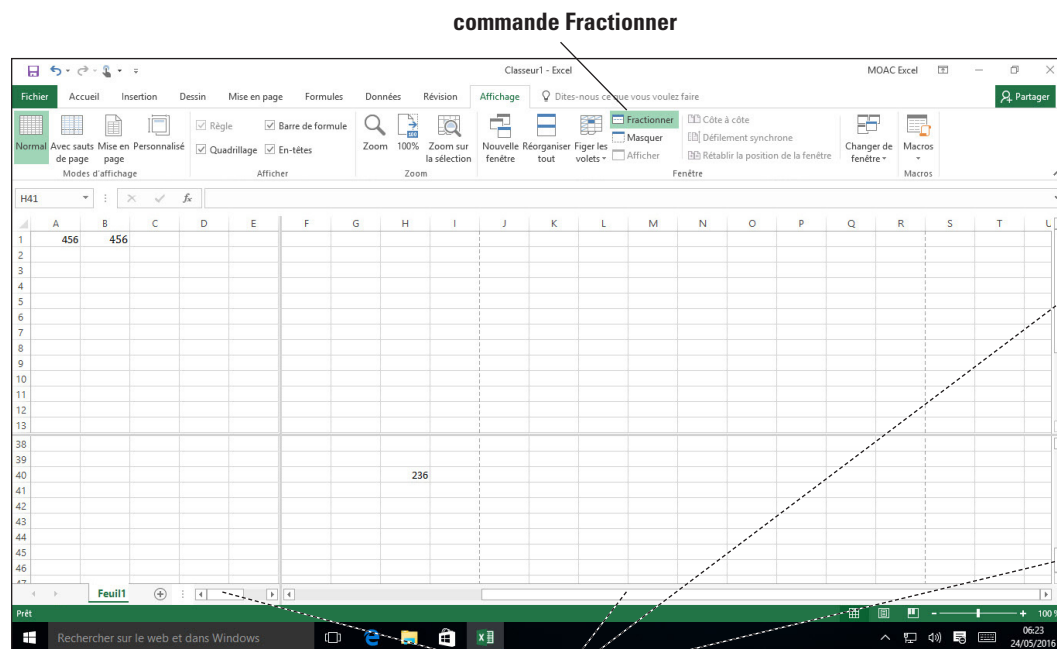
commande Fractionner

Classeur1 - Excel

MOAC Excel

Fichier Accueil Insertion Dessin Mise en page Formules Données Révision Affichage Dites-nous ce que vous voulez faire

Partager

Normal Avec sauts de page Mise en page Personnalisé
Modes d'affichage

Règle Barre de formule Quadrillage En-têtes
Afficher

Zoom 100% Zoom sur la sélection
Zoom

Nouvelle fenêtre Réorganiser tout Figer les volets Fractionner Masquer Afficher Côte à côte Défilement synchrone Rétablir la position de la fenêtre Changer de fenêtre
Fenêtre

Macros
Macros

H41

| | A | B | C | D | E | F | G | H | I | J | K | L | M | N | O | P | Q | R | S | T | U |
|---|---|---|---|---|---|---|---|---|---|---|---|---|---|---|---|---|---|---|---|---|---|
| 1 | 456 | 456 | | | | | | | | | | | | | | | | | | | |
| 2 | | | | | | | | | | | | | | | | | | | | | |
| 3 | | | | | | | | | | | | | | | | | | | | | |
| 4 | | | | | | | | | | | | | | | | | | | | | |
| 5 | | | | | | | | | | | | | | | | | | | | | |
| 6 | | | | | | | | | | | | | | | | | | | | | |
| 7 | | | | | | | | | | | | | | | | | | | | | |
| 8 | | | | | | | | | | | | | | | | | | | | | |
| 9 | | | | | | | | | | | | | | | | | | | | | |
| 10 | | | | | | | | | | | | | | | | | | | | | |
| 11 | | | | | | | | | | | | | | | | | | | | | |
| 12 | | | | | | | | | | | | | | | | | | | | | |
| 13 | | | | | | | | | | | | | | | | | | | | | |
| 38 | | | | | | | | | | | | | | | | | | | | | |
| 39 | | | | | | | | | | | | | | | | | | | | | |
| 40 | | | | | | | | 236 | | | | | | | | | | | | | |
| 41 | | | | | | | | | | | | | | | | | | | | | |
| 42 | | | | | | | | | | | | | | | | | | | | | |
| 43 | | | | | | | | | | | | | | | | | | | | | |
| 44 | | | | | | | | | | | | | | | | | | | | | |
| 45 | | | | | | | | | | | | | | | | | | | | | |
| 46 | | | | | | | | | | | | | | | | | | | | | |

Feuil1

Prêt

100 %

Rechercher sur le web et dans Windows

06:23
24/05/2016